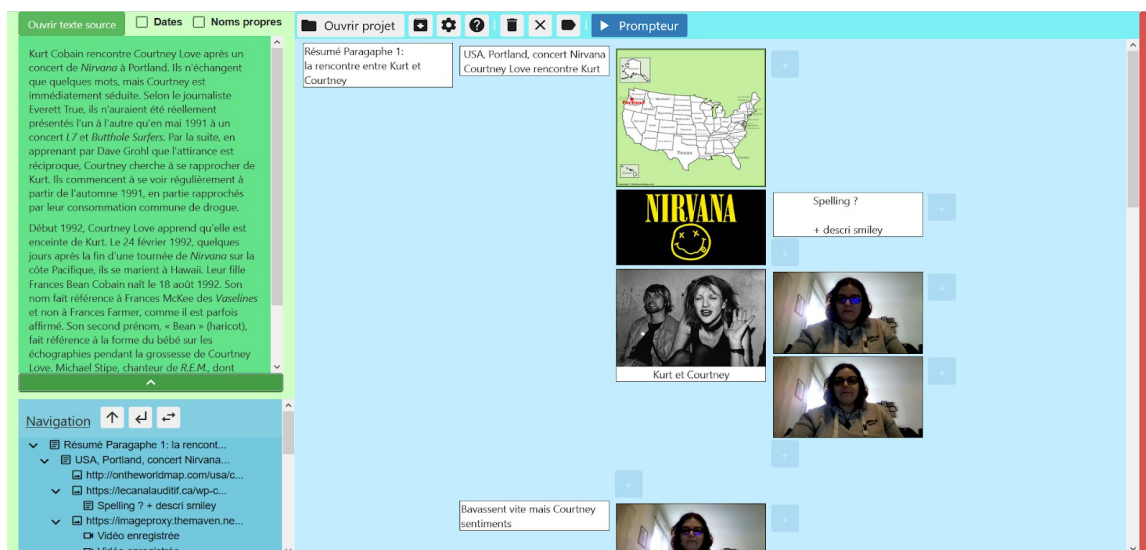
Ouvrir texte source
Dates
Noms propres

Kurt Cobain rencontre Courtney Love après un concert de Nirvana à Portland. Ils n'échangent que quelques mots, mais Courtney est immédiatement séduite. Selon le journaliste Everett True, ils n'auraient été réellement présentés l'un à l'autre qu'en mai 1991 à un concert L7 et Butthole Surfers. Par la suite, en apprenant par Dave Grohl que l'attirance est réciproque, Courtney cherche à se rapprocher de Kurt. Ils commencent à se voir régulièrement à partir de l'automne 1991, en partie rapprochés par leur consommation commune de drogue.

Début 1992, Courtney Love apprend qu'elle est enceinte de Kurt. Le 24 février 1992, quelques jours après la fin d'une tournée de Nirvana sur la côte Pacifique, ils se marient à Hawaii. Leur fille Frances Bean Cobain naît le 18 août 1992. Son nom fait référence à Frances McKee des Vaselines et non à Frances Farmer, comme il est parfois affirmé. Son second prénom, « Bean » (haricot), fait référence à la forme du bébé sur les échographies pendant la grossesse de Courtney Love. Michael Stipe, chanteur de R.E.M., dont

Navigation

Résumé Paragaphe 1: la rencont...
USA, Portland, concert Nirvana...
http://ontheworldmap.com/usa/c...
https://lecanalauditif.ca/wp-c...
Spelling ? + descri smiley
https://imageproxy.themaven.ne...
Vidéo enregistrée
Vidéo enregistrée

Ouvrir projet
Prompteur

Résumé Paragaphe 1: la rencontre entre Kurt et Courtney

USA, Portland, concert Nirvana Courtney Love rencontre Kurt

Portland
Texas

NIRVANA

Spelling ?
+ descri smiley

Kurt et Courtney

Bavassent vite mais Courtney sentiments